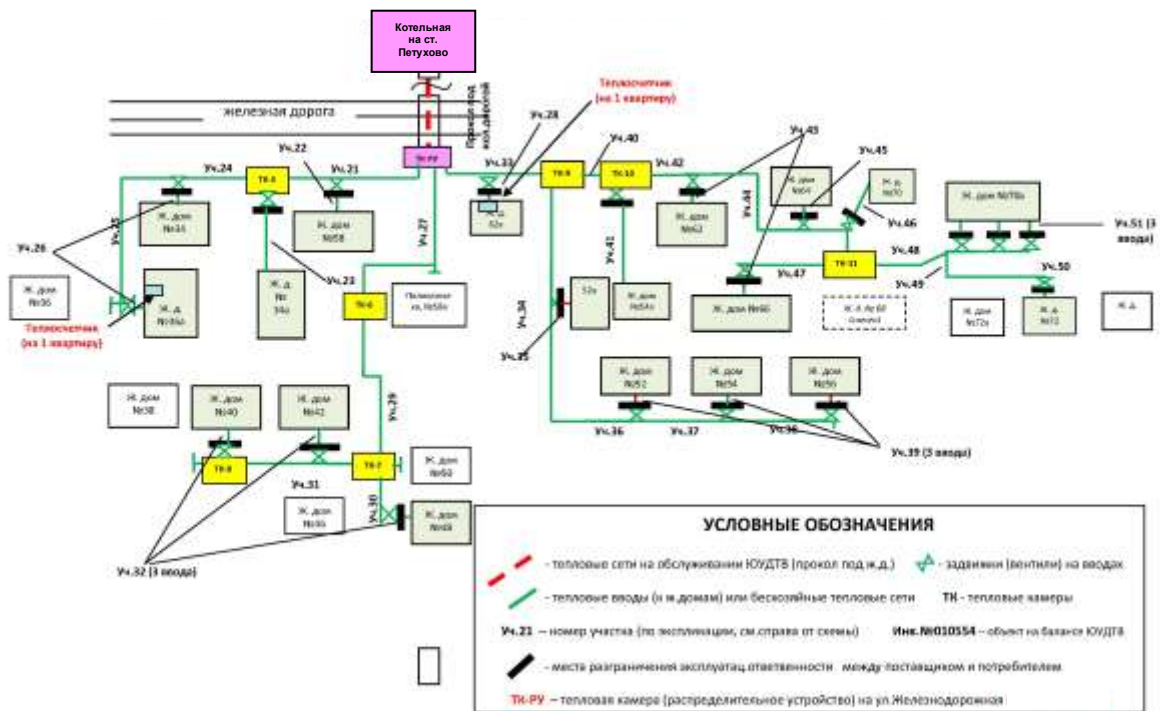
Котельная на ст. Петухово

железная дорога

Прокол под жел.дорогой

Теплосчетчик (на 1 квартиру)

ТК-РУ

Уч.24

Уч.22

Уч.21

Уч.23

ТК-5

Уч.25

Уч.26

Ж. дом №34

Ж. дом №58

Ж. д. №34а

Ж. д. № 34а

Ж. дом №36

Теплосчетчик (на 1 квартиру)

Уч.27

ТК-6

Пилорама ул. №58а

Уч.28

Уч.33

Ж.д. 52г

Уч.40

ТК-9

ТК-10

Уч.42

Уч.43

Уч.44

Уч.45

Уч.46

Ж. дом №62

Ж. дом №64

Ж. д. №70

Ж. дом №70а

Уч.51 (3 ввода)

Уч.41

Уч.34

Уч.35

52в

Ж. дом №54а

Ж. дом №66

Уч.47

ТК-11

Уч.48

Уч.49

Уч.50

Ж. д. № 68 (снесен)

Ж. дом №72а

Ж. д. №72

Ж. д.

Ж. дом №52

Ж. дом №54

Ж. дом №56

Уч.36

Уч.37

Уч.38

Уч.39 (3 ввода)

Ж. дом №38

Ж. дом №40

Ж. дом №42

Уч.29

ТК-8

ТК-7

Ж. дом №60

Уч.31

Уч.30

Ж. дом №46

Ж. дом №48

Уч.32 (3 ввода)

УСЛОВНЫЕ ОБОЗНАЧЕНИЯ

- тепловые сети на обслуживании ЮУДТВ (прокол под ж.д.)

- задвижки (вентили) на вводах

- тепловые вводы (к ж.домам) или бесхозяйные тепловые сети

ТК - тепловые камеры

Уч.21 – номер участка (по экспликации, см.справа от схемы)

Инв.№010554 – объект на балансе ЮУДТВ

- места разграничения эксплуатац.ответственности между поставщиком и потребителем

ТК-РУ – тепловая камера (распределительное устройство) на ул.Железнодорожная